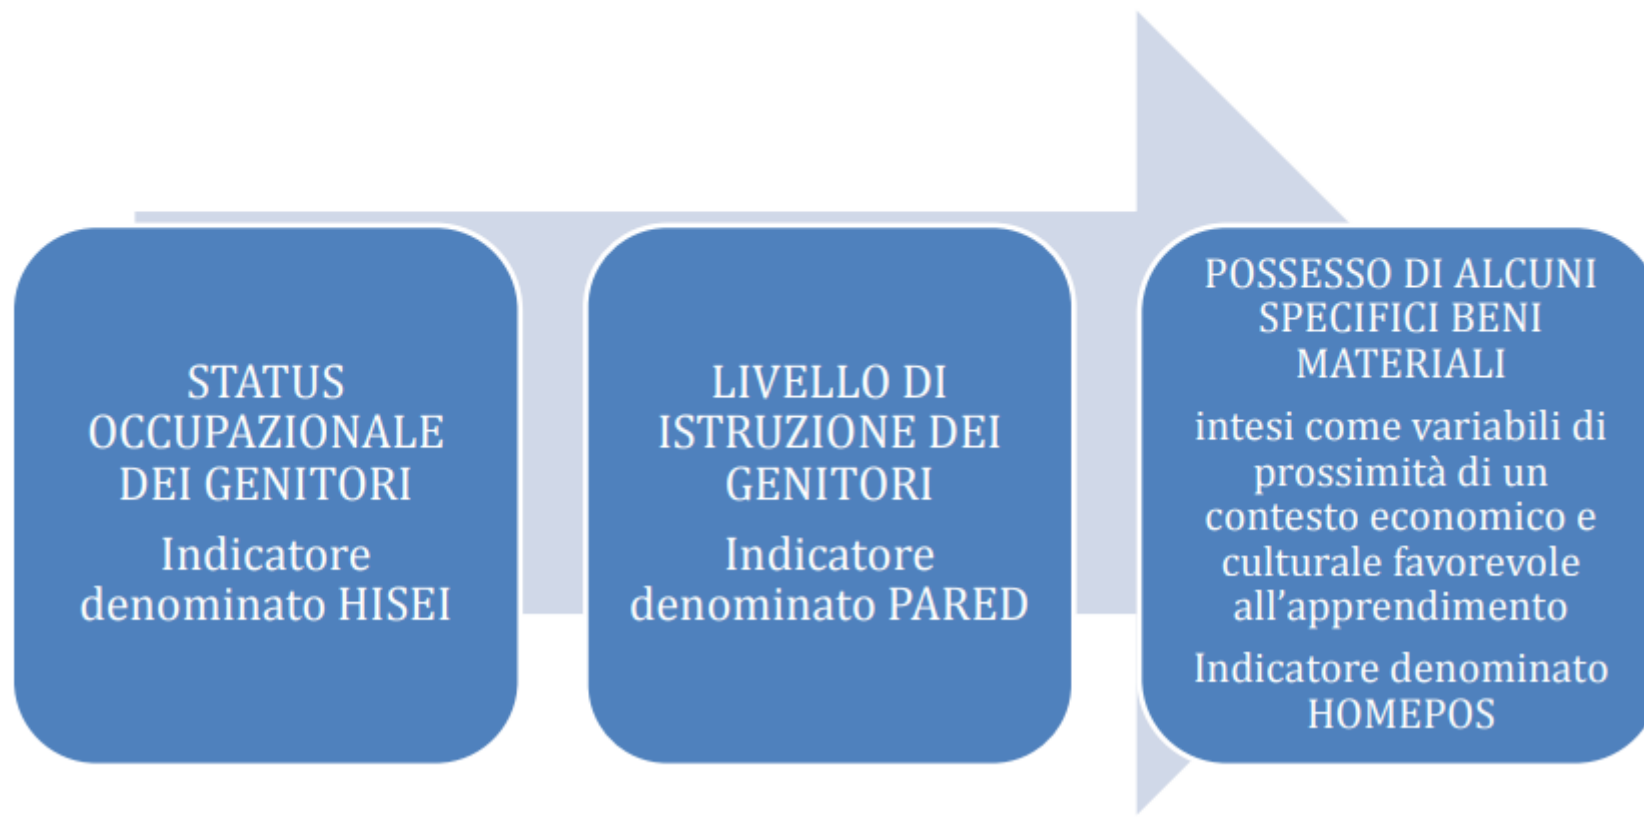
STATUS OCCUPAZIONALE DEI GENITORI

Indicatore denominato HISEI

LIVELLO DI ISTRUZIONE DEI GENITORI

Indicatore denominato PARED

POSSESSO DI ALCUNI SPECIFICI BENI MATERIALI

intesi come variabili di prossimità di un contesto economico e culturale favorevole all'apprendimento

Indicatore denominato HOMEPOS